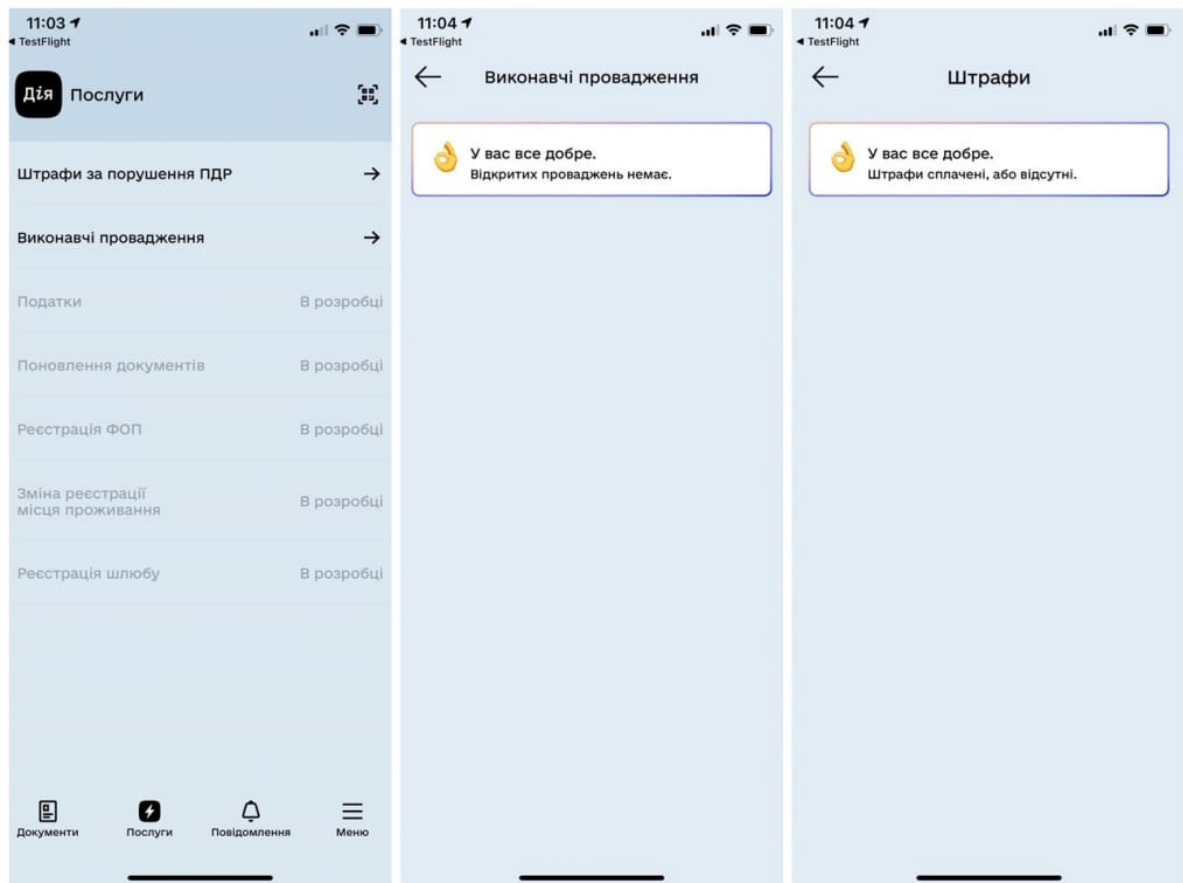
11:03
◂ TestFlight

Дія Послуги

Штрафи за порушення ПДР →

Виконавчі провадження →

Податки В розробці

Поновлення документів В розробці

Реєстрація ФОП В розробці

Зміна реєстрації місця проживання В розробці

Реєстрація шлюбу В розробці

Документи Послуги Повідомлення Меню

11:04
◂ TestFlight

← Виконавчі провадження

У вас все добре.
Відкритих проваджень немає.

11:04
◂ TestFlight

← Штрафи

У вас все добре.
Штрафи сплачені, або відсутні.